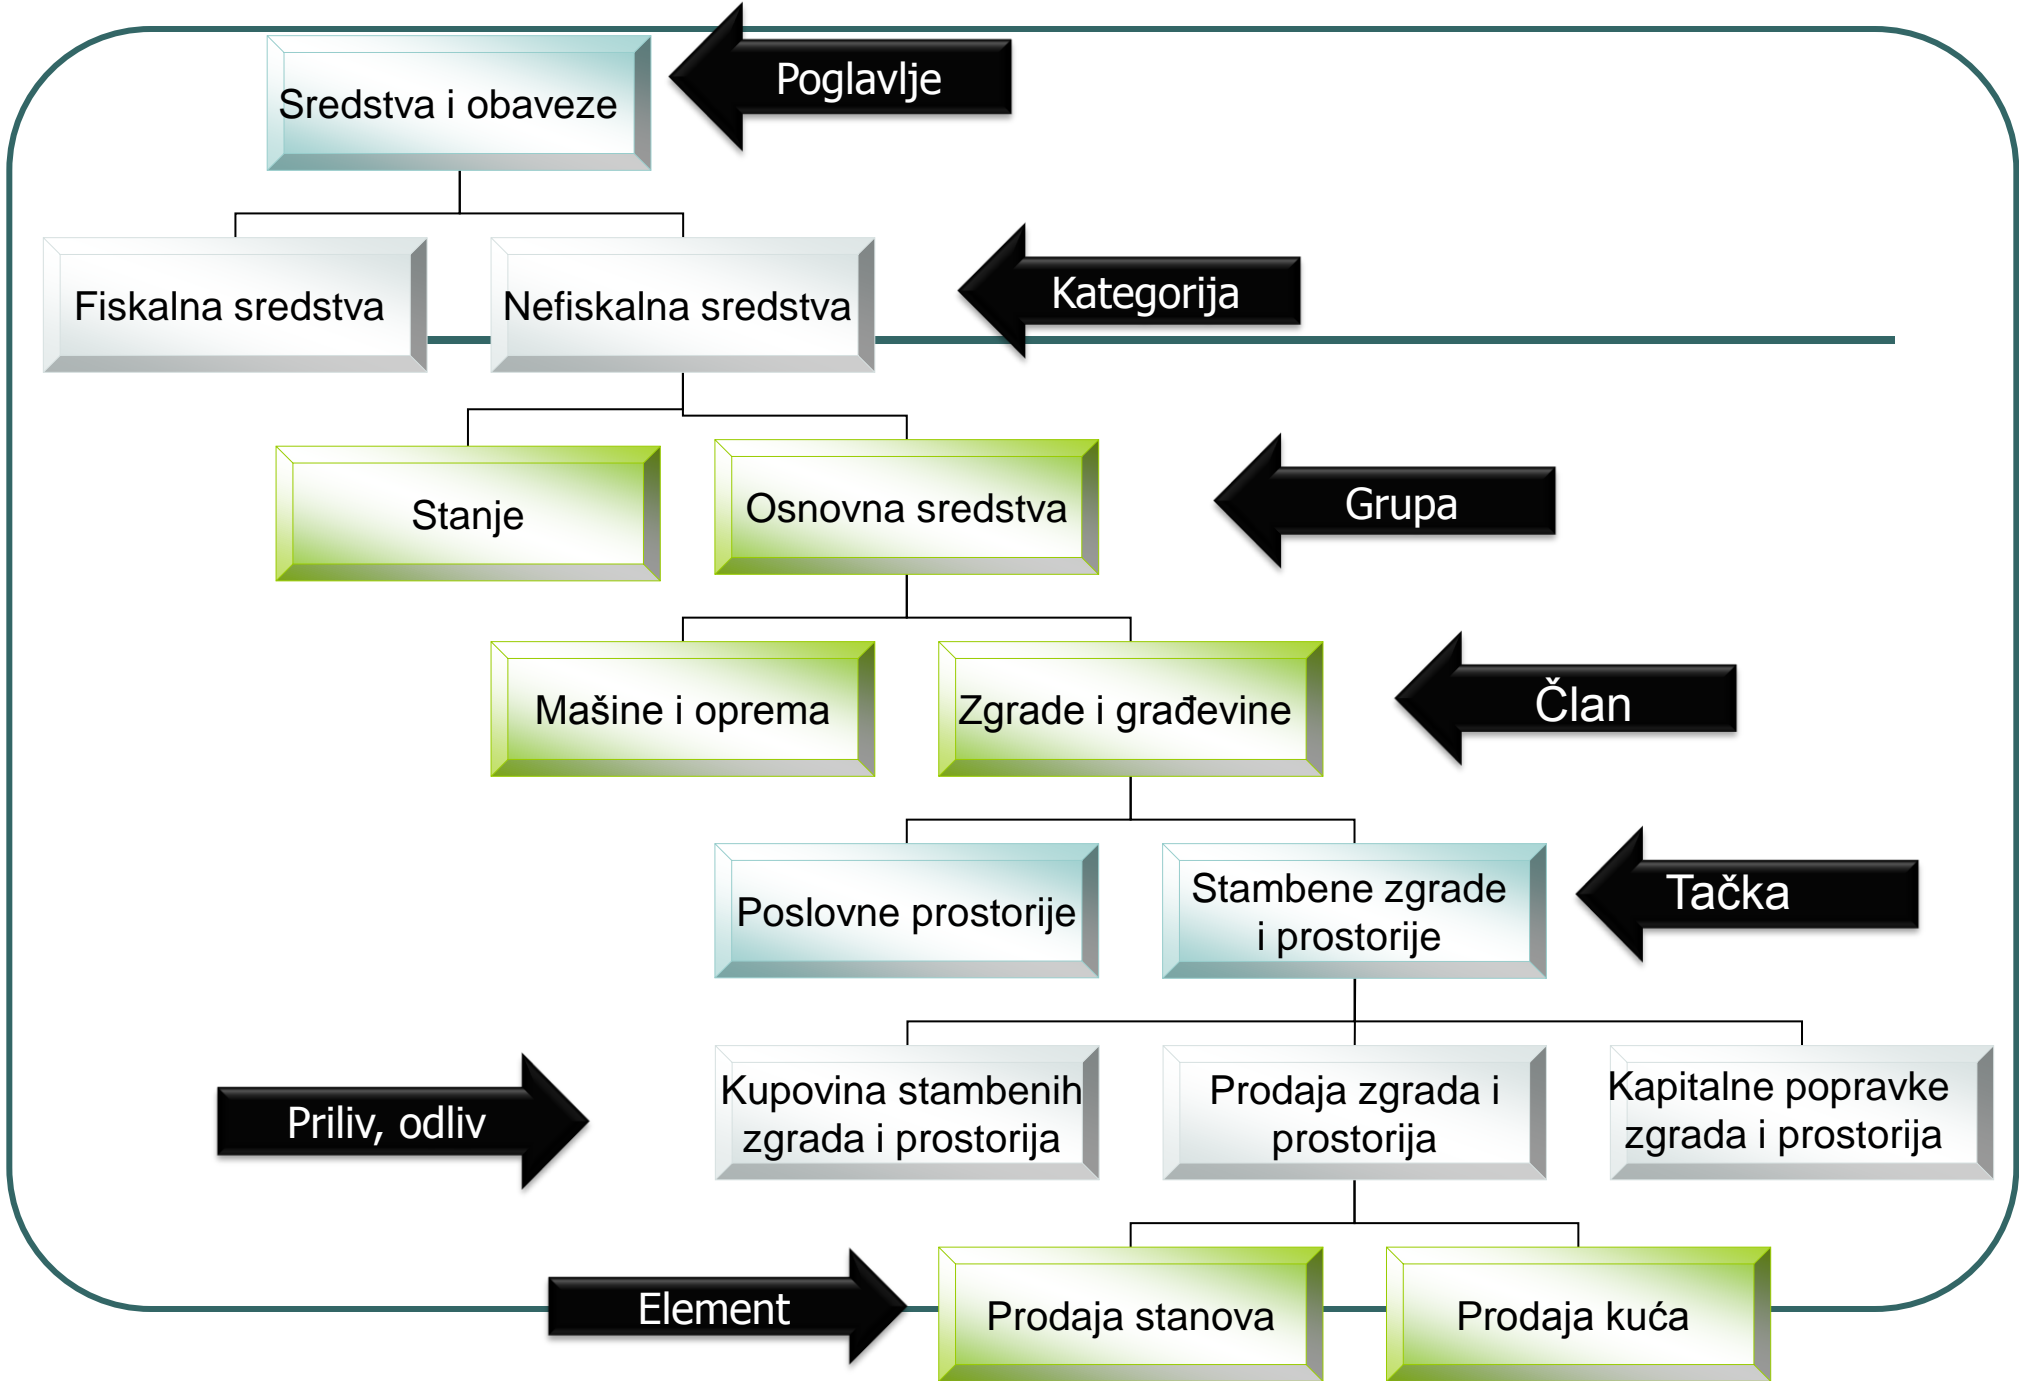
Sredstva i obaveze
Poglavlje
Fiskalna sredstva
Nefiskalna sredstva
Kategorija
Stanje
Osnovna sredstva
Grupa
Mašine i oprema
Zgrade i građevine
Član
Poslovne prostorije
Stambene zgrade i prostorije
Tačka
Priliv, odliv
Kupovina stambenih zgrada i prostorija
Prodaja zgrada i prostorija
Kapitalne popravke zgrada i prostorija
Element
Prodaja stanova
Prodaja kuća